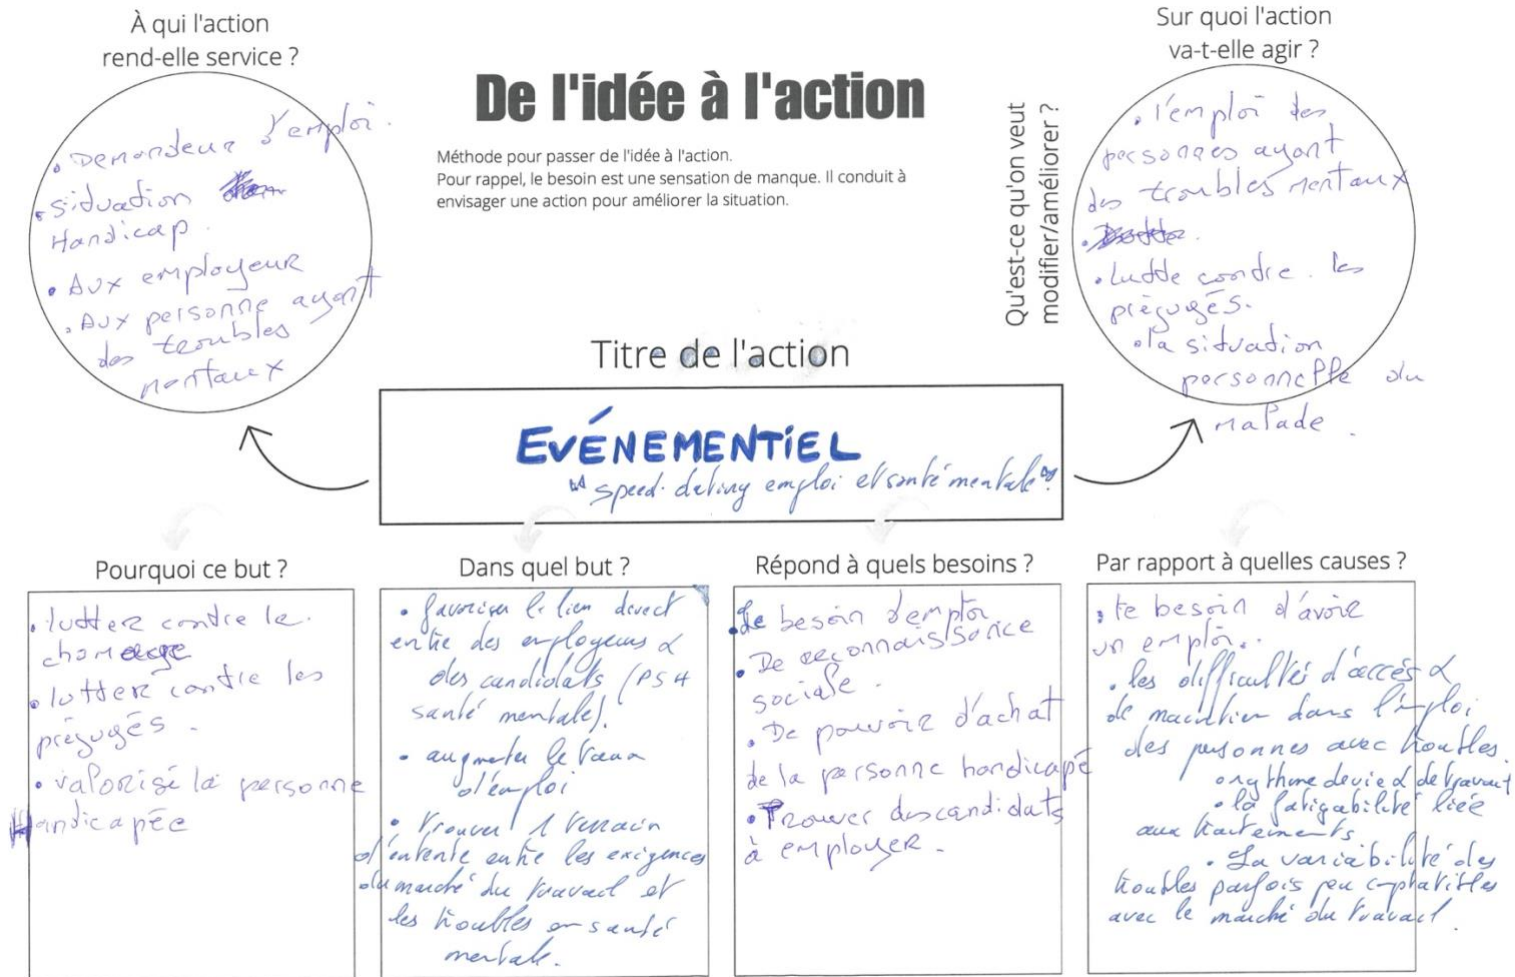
À qui l'action rend-elle service ?

• Demandeur d'emploi.
• situation ~~Han~~ Handicap.
• Aux employeur
• Aux personne ayant des troubles mentaux

De l'idée à l'action

Méthode pour passer de l'idée à l'action.
Pour rappel, le besoin est une sensation de manque. Il conduit à envisager une action pour améliorer la situation.

Sur quoi l'action va-t-elle agir ?

Qu'est-ce qu'on veut modifier/améliorer ?

• l'emploi des personnes ayant des troubles mentaux
• ~~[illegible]~~.
• lutte contre les préjugés.
• la situation personnelle du malade.

Titre de l'action

EVÉNEMENTIEL
"speed-dating emploi et santé mentale"

Pourquoi ce but ?

• lutter contre le chomage
• lutter contre les préjugés.
• valorisé la personne Handicapée

Dans quel but ?

• favoriser le lien direct entre des employeurs & des candidats (PSH santé mentale).
• augmenter le taux d'emploi
• Trouver un terrain d'entente entre les exigences du marché du travail et les troubles en santé mentale.

Répond à quels besoins ?

• Le besoin d'emploi
• De reconnaissance sociale.
• De pouvoir d'achat de la personne handicapé
• Trouver des candidats à employer.

Par rapport à quelles causes ?

• le besoin d'avoir un emploi.
• les difficultés d'accès & de maintien dans l'emploi des personnes avec troubles.
• rythme de vie & de travail
• la fatigabilité liée aux traitements
• La variabilité des troubles parfois peu compatibles avec le marché du travail.